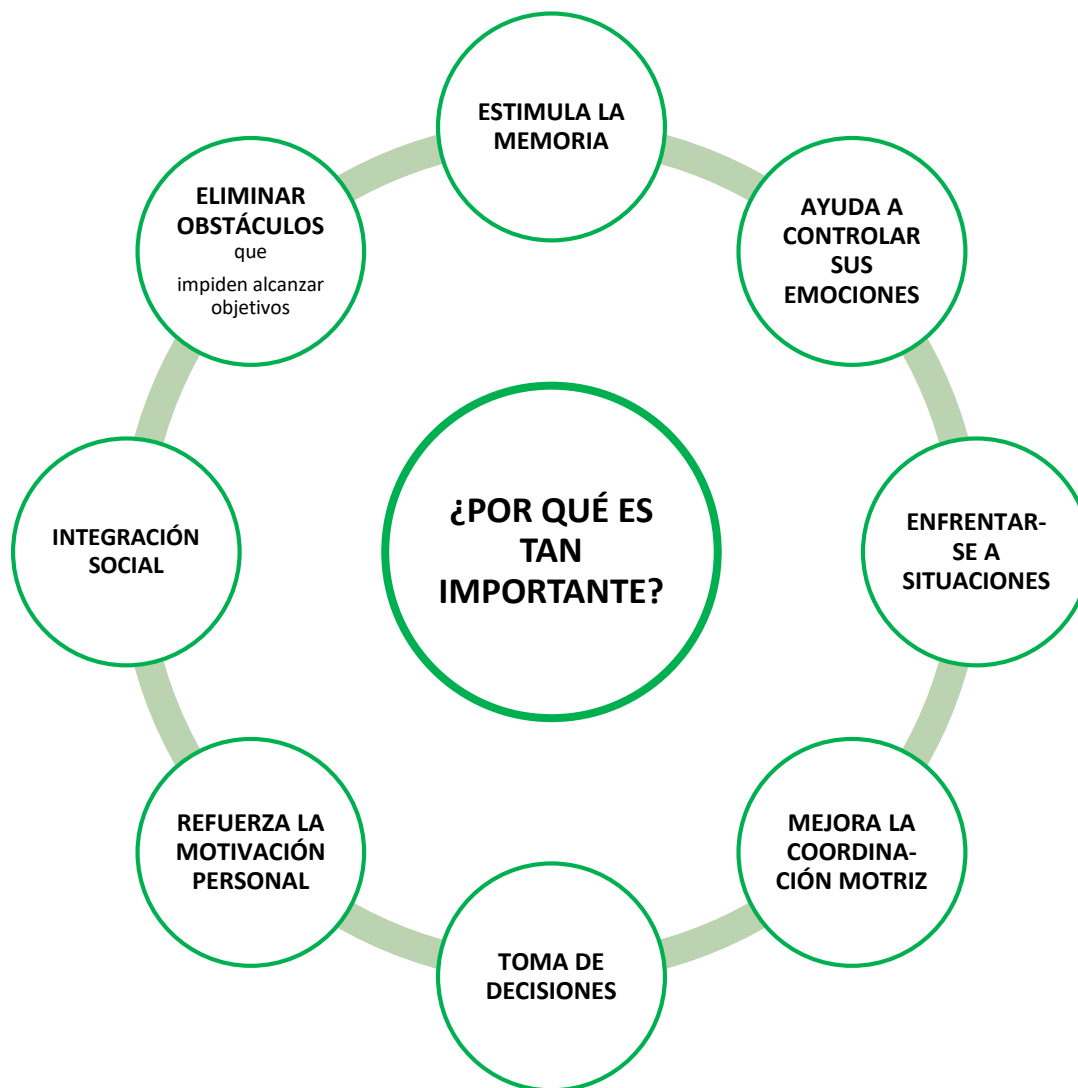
¿POR QUÉ ES TAN IMPORTANTE?

ESTIMULA LA MEMORIA

AYUDA A CONTROLAR SUS EMOCIONES

ENFRENTARSE A SITUACIONES

MEJORA LA COORDINACIÓN MOTRIZ

TOMA DE DECISIONES

REFUERZA LA MOTIVACIÓN PERSONAL

INTEGRACIÓN SOCIAL

ELIMINAR OBSTÁCULOS que impiden alcanzar objetivos